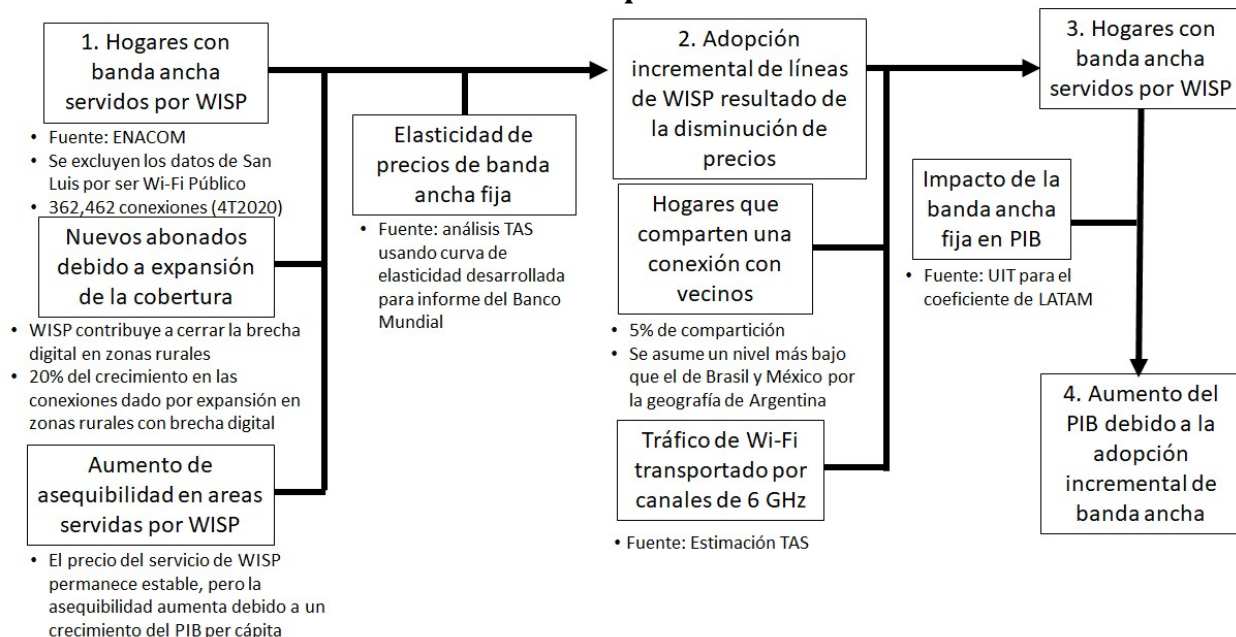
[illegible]

1. Hogares con banda ancha servidos por WISP

• Fuente: ENACOM
• Se excluyen los datos de San Luis por ser Wi-Fi Público
• 362,462 conexiones (4T2020)

Nuevos abonados debido a expansión de la cobertura

• WISP contribuye a cerrar la brecha digital en zonas rurales
• 20% del crecimiento en las conexiones dado por expansión en zonas rurales con brecha digital

Aumento de asequibilidad en areas servidas por WISP

• El precio del servicio de WISP permanece estable, pero la asequibilidad aumenta debido a un crecimiento del PIB per cápita

Elasticidad de precios de banda ancha fija

• Fuente: análisis TAS usando curva de elasticidad desarrollada para informe del Banco Mundial

2. Adopción incremental de líneas de WISP resultado de la disminución de precios

Hogares que comparten una conexión con vecinos

• 5% de compartición
• Se asume un nivel más bajo que el de Brasil y México por la geografía de Argentina

Tráfico de Wi-Fi transportado por canales de 6 GHz

• Fuente: Estimación TAS

3. Hogares con banda ancha servidos por WISP

Impacto de la banda ancha fija en PIB

• Fuente: UIT para el coeficiente de LATAM

4. Aumento del PIB debido a la adopción incremental de banda ancha